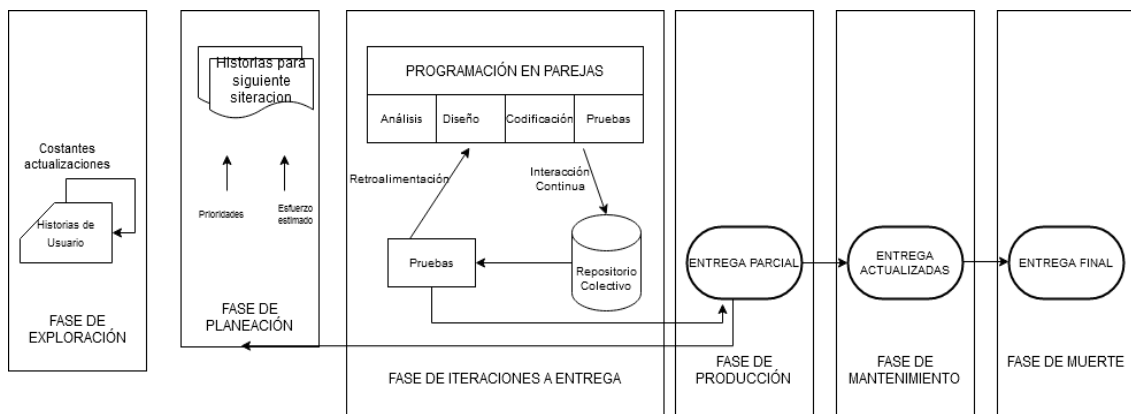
Costantes actualizaciones

Historias de Usuario

FASE DE EXPLORACIÓN

Historias para siguiente siteracion

Prioridades

Esfuerzo estimado

FASE DE PLANEACIÓN

PROGRAMACIÓN EN PAREJAS

| Análisis | Diseño | Codificación | Pruebas |
|---|---|---|---|

Retroalimentación

Interacción Continua

Pruebas

Repositorio Colectivo

FASE DE ITERACIONES A ENTREGA

ENTREGA PARCIAL

FASE DE PRODUCCIÓN

ENTREGA ACTUALIZADAS

FASE DE MANTENIMIENTO

ENTREGA FINAL

FASE DE MUERTE